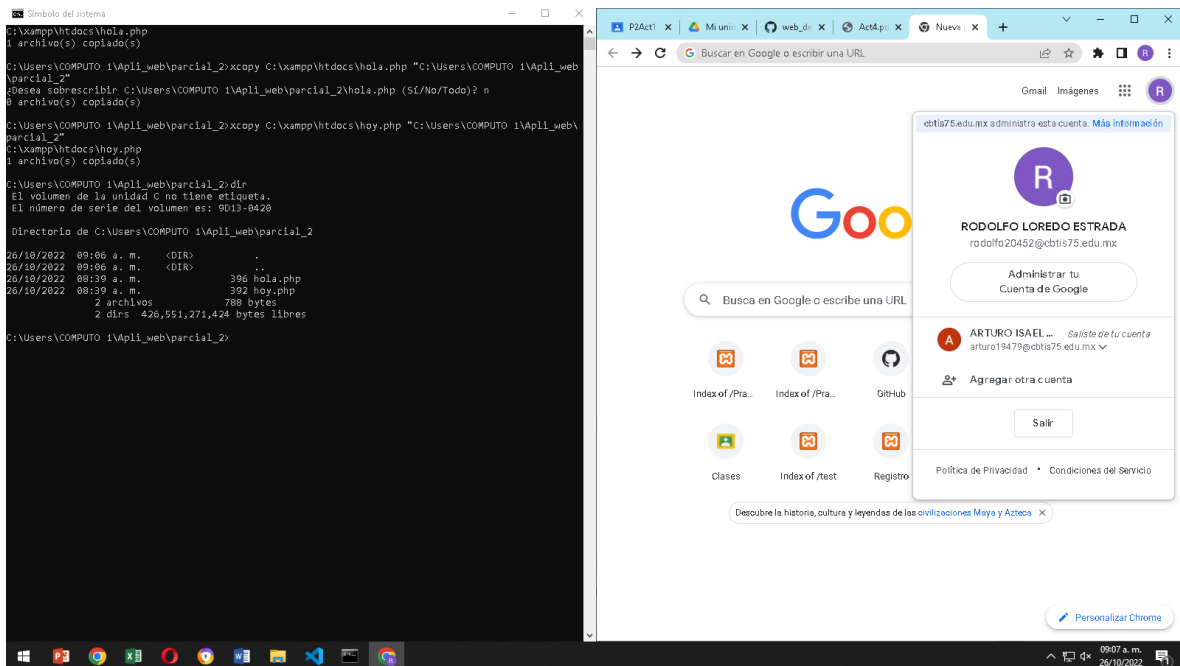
Símbolo del sistema

C:\xampp\htdocs\hola.php
1 archivo(s) copiado(s)

C:\Users\COMPUTO 1\Apli_web\parcial_2>xcopy C:\xampp\htdocs\hola.php "C:\Users\COMPUTO 1\Apli_web\parcial_2"
¿Desea sobrescribir C:\Users\COMPUTO 1\Apli_web\parcial_2\hola.php (Sí/No/Todo)? n
0 archivo(s) copiado(s)

C:\Users\COMPUTO 1\Apli_web\parcial_2>xcopy C:\xampp\htdocs\hoy.php "C:\Users\COMPUTO 1\Apli_web\parcial_2"
C:\xampp\htdocs\hoy.php
1 archivo(s) copiado(s)

C:\Users\COMPUTO 1\Apli_web\parcial_2>dir
El volumen de la unidad C no tiene etiqueta.
El número de serie del volumen es: 9D13-0420

Directorio de C:\Users\COMPUTO 1\Apli_web\parcial_2

26/10/2022 09:06 a. m. <DIR> .
26/10/2022 09:06 a. m. <DIR> ..
26/10/2022 08:39 a. m. 396 hola.php
26/10/2022 08:39 a. m. 392 hoy.php
2 archivos 788 bytes
2 dirs 426,551,271,424 bytes libres

C:\Users\COMPUTO 1\Apli_web\parcial_2>

P2Act1 | Mi unid | web_de | Act4.p | Nueva

Buscar en Google o escribir una URL

Gmail Imágenes

cbtis75.edu.mx administra esta cuenta. Más información

R
RODOLFO LOREDO ESTRADA
rodolfo20452@cbtis75.edu.mx
Administrar tu Cuenta de Google

A ARTURO ISAEL ... Saliste de tu cuenta
arturo19479@cbtis75.edu.mx

Agregar otra cuenta

Salir

Política de Privacidad • Condiciones del Servicio

Goo

Busca en Google o escribe una URL

Index of /Pra... Index of /Pra... GitHub
Clases Index of /test Registro

Descubre la historia, cultura y leyendas de las civilizaciones Maya y Azteca

Personalizar Chrome

09:07 a. m.
26/10/2022